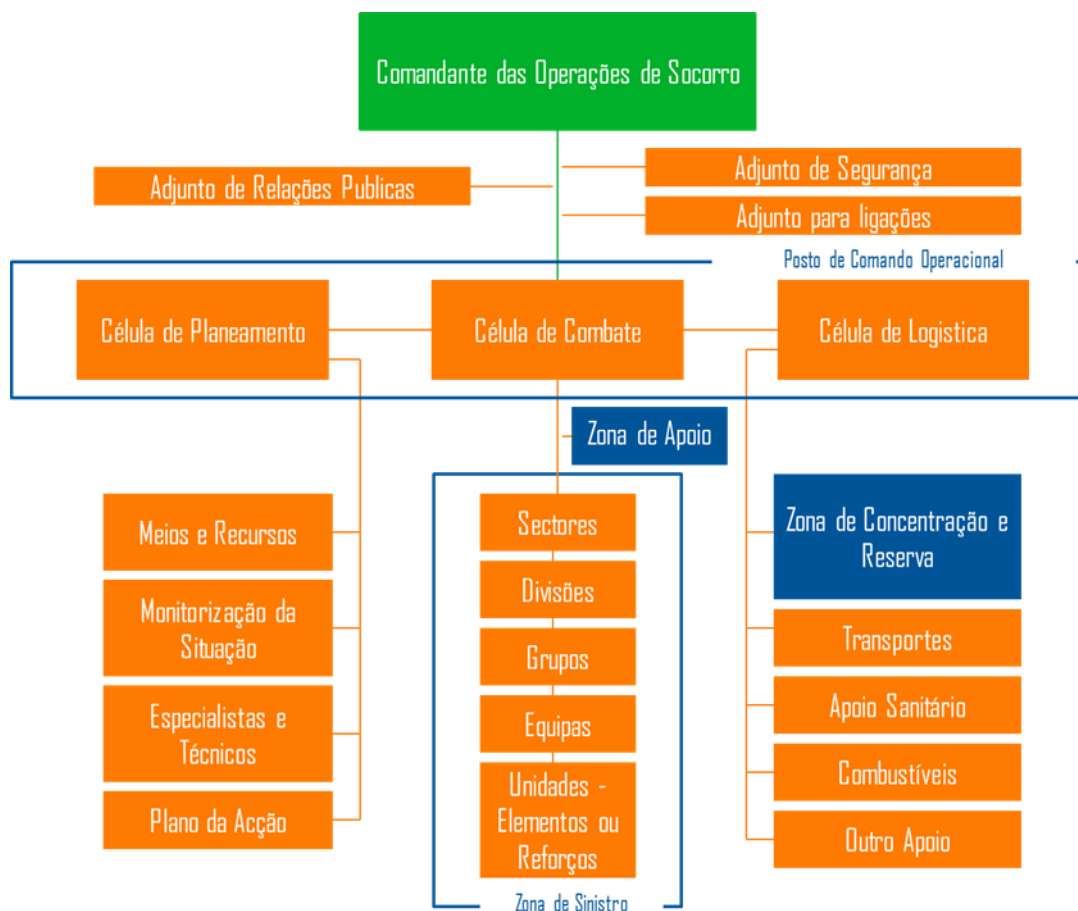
Comandante das Operações de Socorro

Adjunto de Relações Publicas

Adjunto de Segurança

Adjunto para ligações

Posto de Comando Operacional

Célula de Planeamento

Célula de Combate

Célula de Logistica

Zona de Apoio

Meios e Recursos

Monitorização da Situação

Especialistas e Técnicos

Plano da Acção

Sectores

Divisões

Grupos

Equipas

Unidades - Elementos ou Reforços

Zona de Sinistro

Zona de Concentração e Reserva

Transportes

Apoio Sanitário

Combustíveis

Outro Apoio